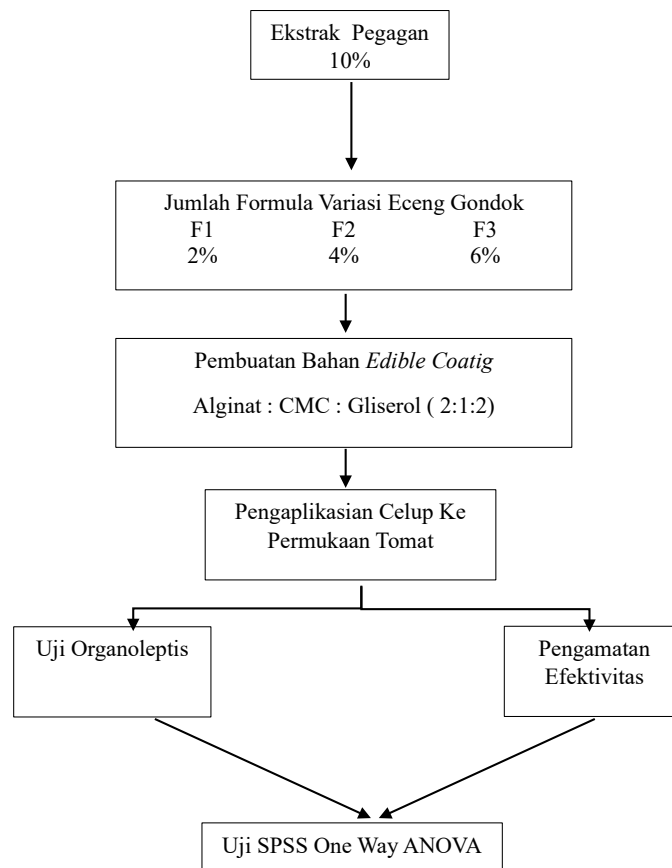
Ekstrak Pegagan
10%

Jumlah Formula Variasi Eceng Gondok
F1 F2 F3
2% 4% 6%

Pembuatan Bahan *Edible Coatig*

Alginat : CMC : Gliserol ( 2:1:2)

Pengaplikasian Celup Ke Permukaan Tomat

Uji Organoleptis

Pengamatan Efektivitas

Uji SPSS One Way ANOVA